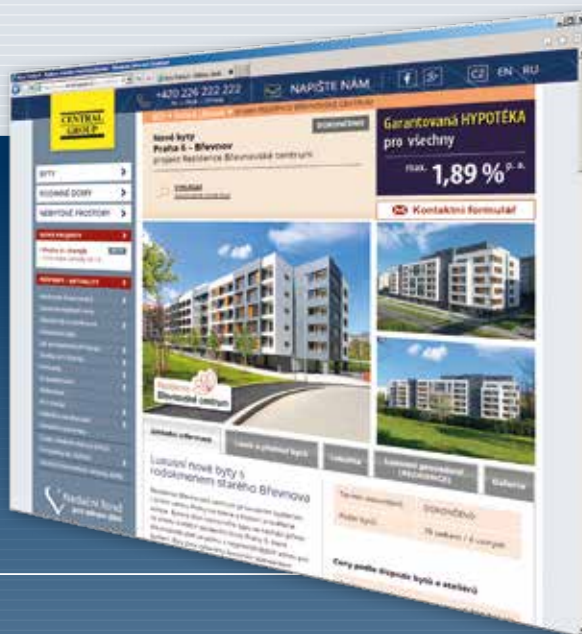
CENTRAL GROUP

+420 226 222 222

NAPIŠTE NÁM

CZ EN RU

Nové byty
Praha 6 – Břevnov
projekt Rezidence Břevnovské centrum

DOKONČENO

BYTY

RODINNÉ DOMY

NEBYTOVÉ PROSTORY

Garantovaná HYPOTÉKA pro všechny

max. 1,89 % p. a.

Kontaktní formulář

Rezidence Břevnovské centrum

Luxusní nové byty s rodokmenem starého Břevnova

Galerie

DOKONČENO

Ceny podle dispozic bytů a ateliérů

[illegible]